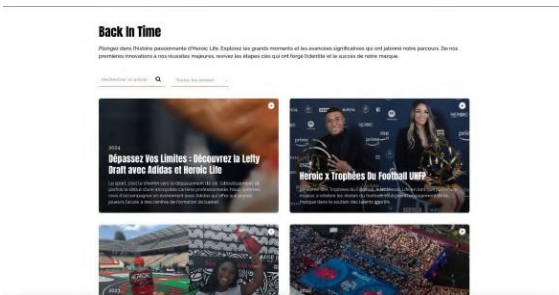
Back In Time

Plongez dans l'histoire passionnante d'Heroic Life. Explorez les grands moments et les avancées significatives qui ont jalonné notre parcours. De nos premières innovations à nos nouvelles majeures, revivez les étapes clés qui ont forgé l'identité et le succès de notre marque.

Rechercher un article

Toutes les années

2024

Dépassez Vos Limites : Découvrez la Lefty Draft avec Adidas et Heroic Life

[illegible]

Heroic x Trophées Du Football UNFP

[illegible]

2023